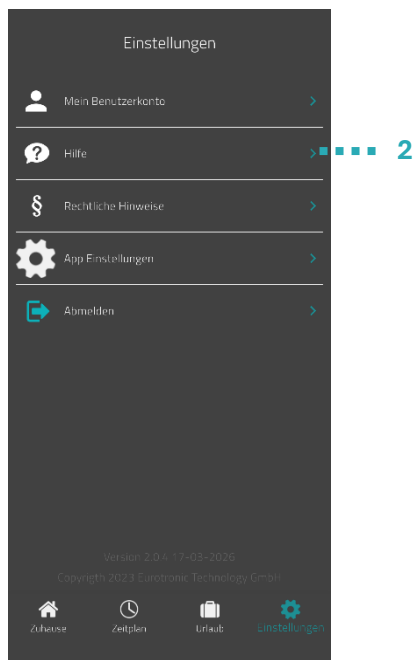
Einstellungen

Mein Benutzerkonto

Hilfe

2

§ Rechtliche Hinweise

App Einstellungen

Abmelden

Version 2.0.4 17-03-2026

Copyrigth 2023 Eurotronic Technology GmbH

Zuhause

Zeitplan

Urlaub

Einstellungen